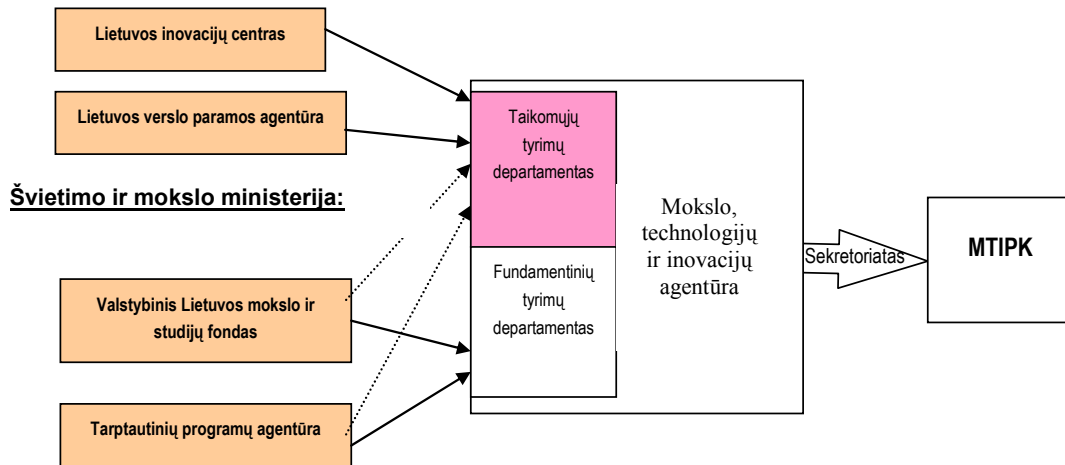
Lietuvos inovacijų centras

Lietuvos verslo paramos agentūra

Švietimo ir mokslo ministerija:

Valstybinis Lietuvos mokslo ir studijų fondas

Tarptautinių programų agentūra

Taikomųjų tyrimų departamentas

Fundamentinių tyrimų departamentas

Mokslo, technologijų ir inovacijų agentūra

Sekretoriatas

MTIPK